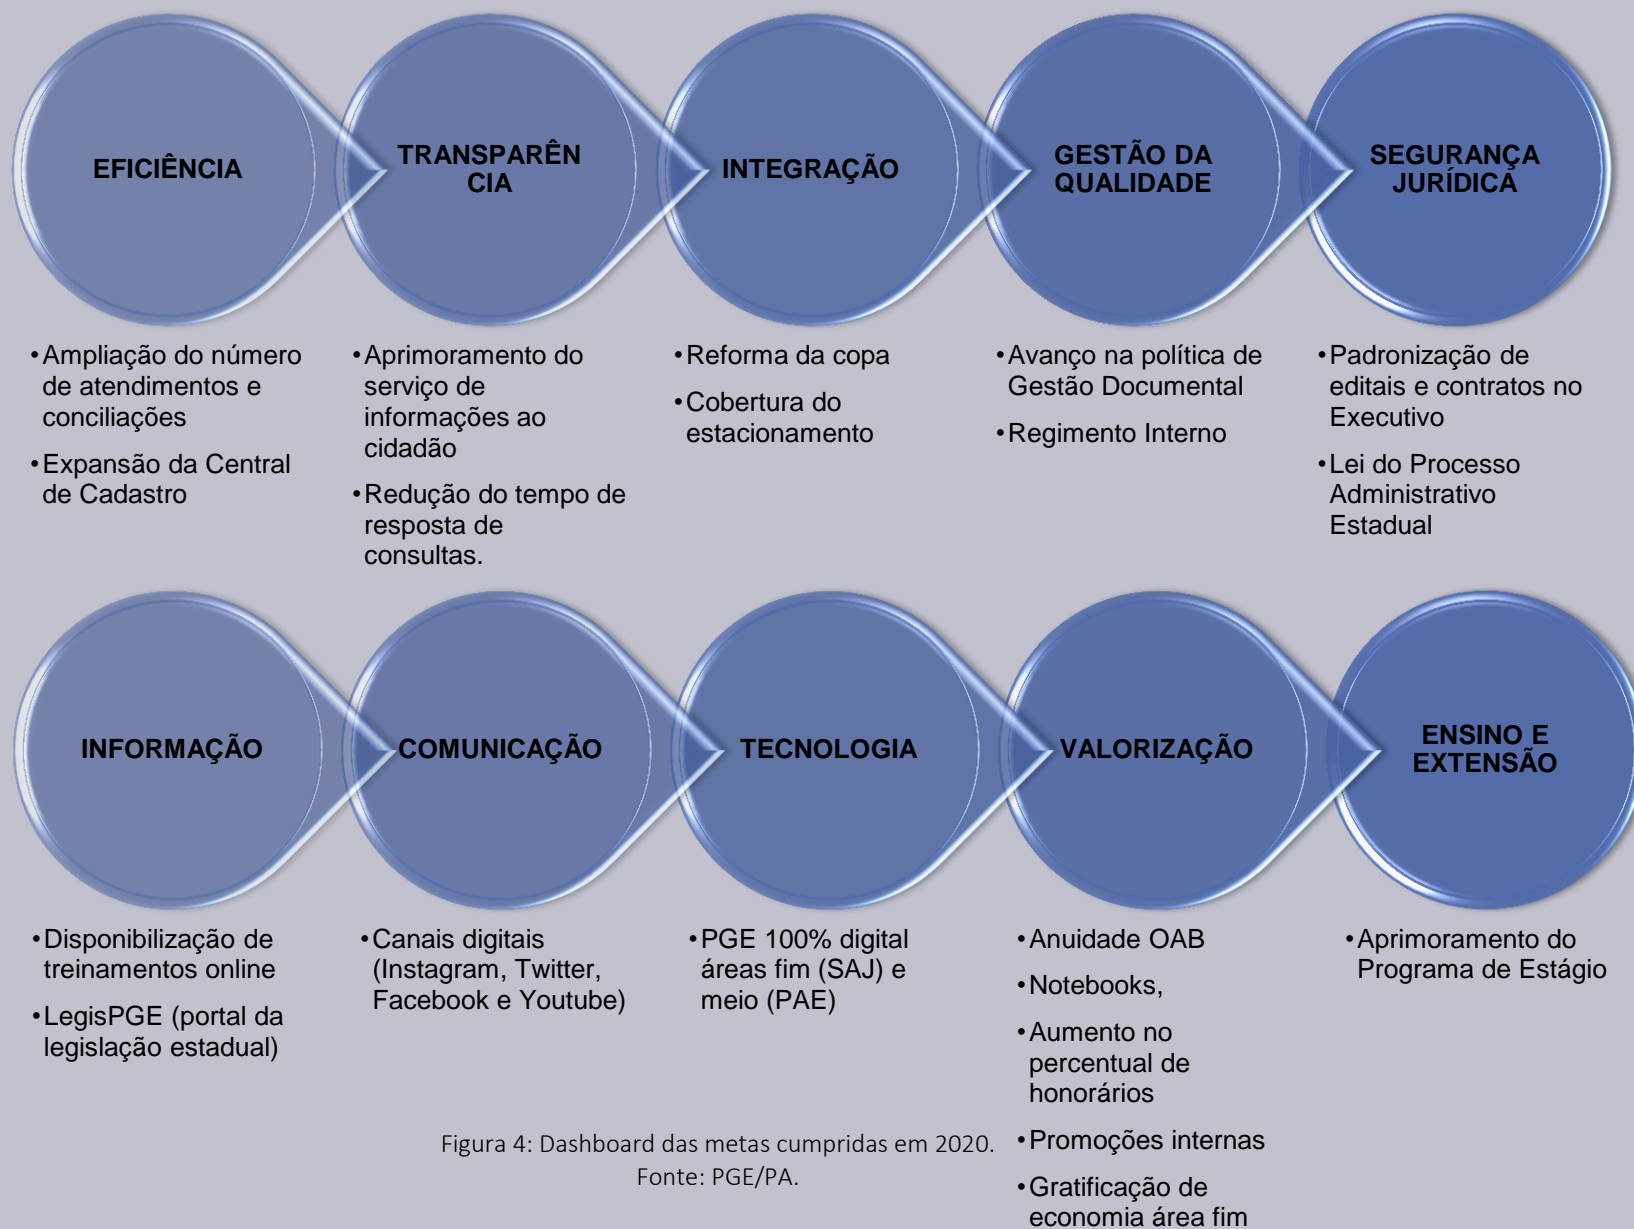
EFICIÊNCIA

TRANSPARÊN CIA

INTEGRAÇÃO

GESTÃO DA QUALIDADE

SEGURANÇA JURÍDICA

• Ampliação do número de atendimentos e conciliações

• Expansão da Central de Cadastro

• Aprimoramento do serviço de informações ao cidadão

• Redução do tempo de resposta de consultas.

• Reforma da copa

• Cobertura do estacionamento

• Avanço na política de Gestão Documental

• Regimento Interno

• Padronização de editais e contratos no Executivo

• Lei do Processo Administrativo Estadual

INFORMAÇÃO

COMUNICAÇÃO

TECNOLOGIA

VALORIZAÇÃO

ENSINO E EXTENSÃO

• Disponibilização de treinamentos online

• LegisPGE (portal da legislação estadual)

• Canais digitais (Instagram, Twitter, Facebook e Youtube)

• PGE 100% digital áreas fim (SAJ) e meio (PAE)

• Anuidade OAB

• Notebooks,

• Aumento no percentual de honorários

• Promoções internas

• Gratificação de economia área fim

• Aprimoramento do Programa de Estágio

Figura 4: Dashboard das metas cumpridas em 2020.
Fonte: PGE/PA.